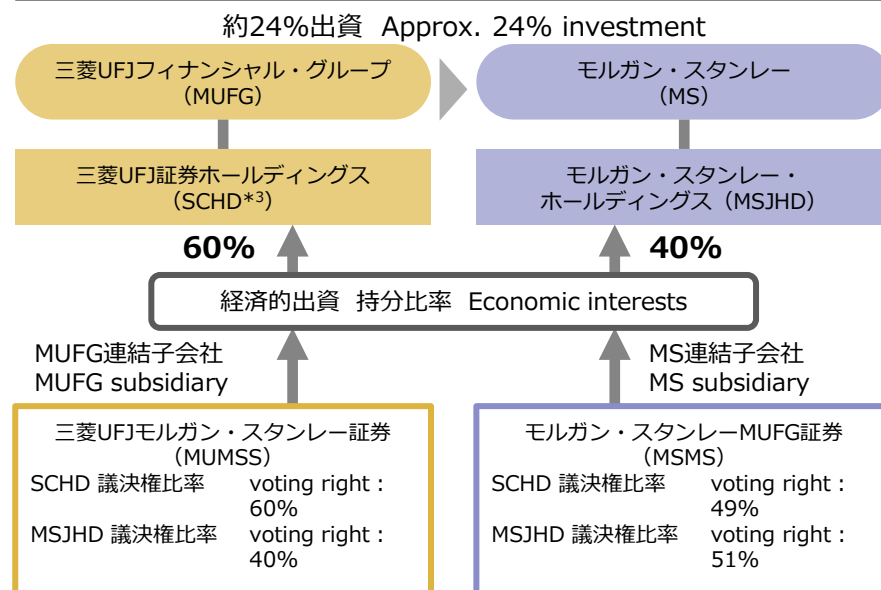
約24%出資 Approx. 24% investment

三菱UFJフィナンシャル・グループ
（MUFG）

モルガン・スタンレー
（MS）

三菱UFJ証券ホールディングス
（SCHD*$^{3}$）

モルガン・スタンレー・
ホールディングス（MSJHD）

60%

40%

経済的出資 持分比率 Economic interests

MUFG連結子会社
MUFG subsidiary

MS連結子会社
MS subsidiary

三菱UFJモルガン・スタンレー証券
（MUMSS）

SCHD 議決権比率 voting right : 60%

MSJHD 議決権比率 voting right : 40%

モルガン・スタンレーMUFG証券
（MSMS）

SCHD 議決権比率 voting right : 49%

MSJHD 議決権比率 voting right : 51%